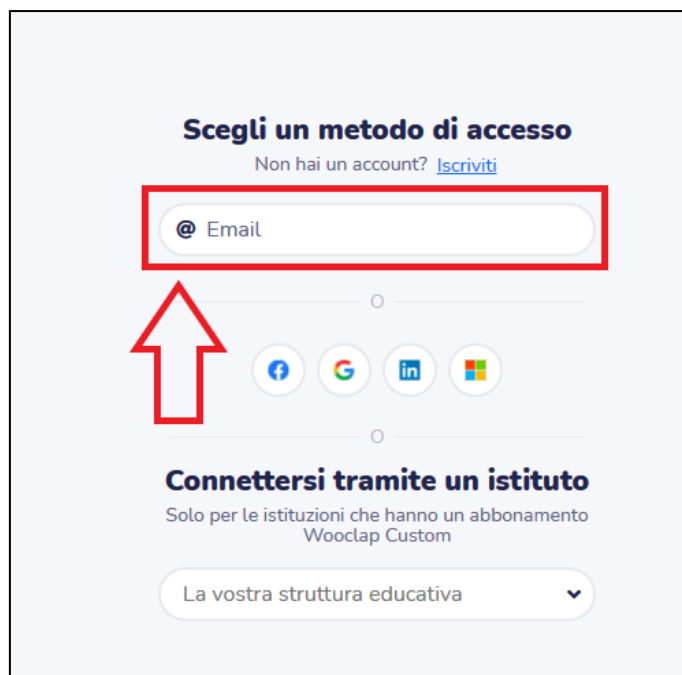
Scegli un metodo di accesso

Non hai un account? Iscriviti

@ Email

O

O

Connettersi tramite un istituto

Solo per le istituzioni che hanno un abbonamento Wooclap Custom

La vostra struttura educativa